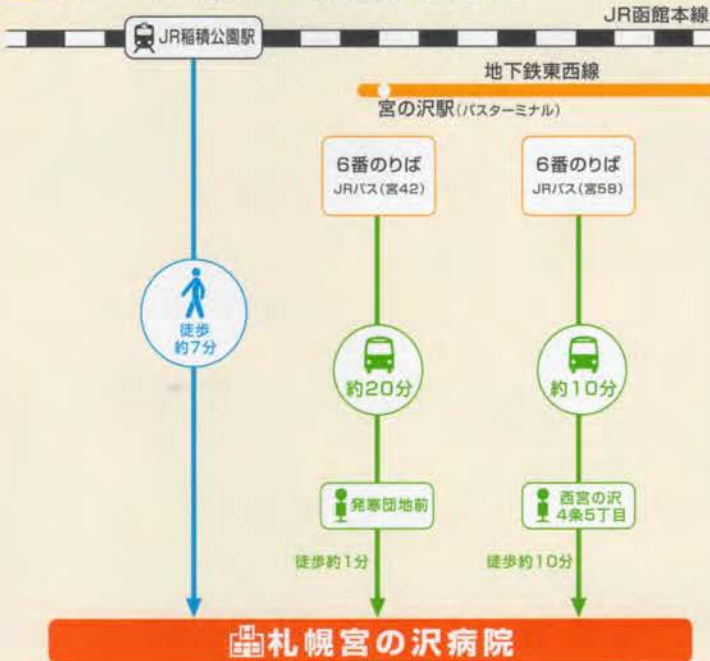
JR函館本線

JR稲積公園駅

地下鉄東西線

宮の沢駅(バスターミナル)

6番のりば
JRバス(宮42)

6番のりば
JRバス(宮58)

徒歩
約7分

約20分

約10分

発寒団地前

西宮の沢
4条5丁目

徒歩約1分

徒歩約10分

札幌宮の沢病院